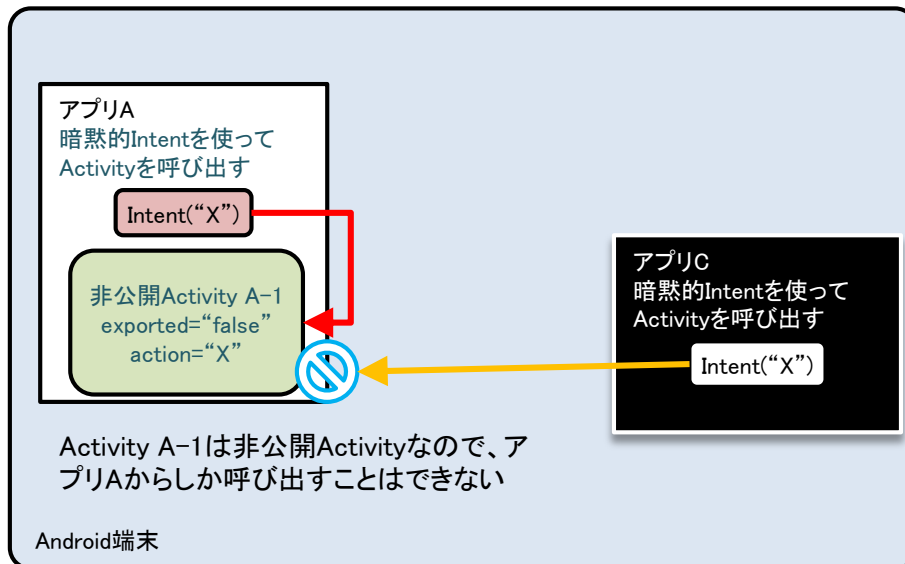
アプリA
暗黙的Intentを使ってActivityを呼び出す

Intent(“X”)

非公開Activity A-1
exported=“false”
action=“X”

アプリC
暗黙的Intentを使ってActivityを呼び出す

Intent(“X”)

Activity A-1は非公開Activityなので、アプリAからしか呼び出すことはできない

Android端末